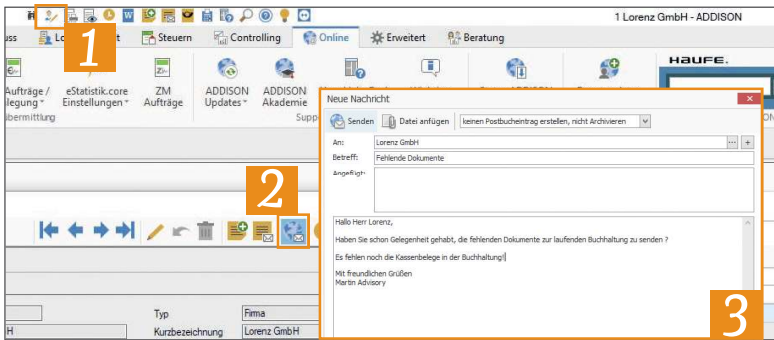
1 Lorenz GmbH - ADDISON

uss Lo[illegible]t Steuern Controlling Online Erweitert Beratung

1

Aufträge / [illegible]legung eStatistik.core Einstellungen ZM Aufträge ADDISON Updates ADDISON Akademie
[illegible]bermittlung Supp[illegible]

HAUFE.

2

Typ Firma
H Kurzbezeichnung Lorenz GmbH

Neue Nachricht

Senden Datei anfügen keinen Postbucheintrag erstellen, nicht Archivieren

An: Lorenz GmbH
Betreff: Fehlende Dokumente
Angefügt:

Hallo Herr Lorenz,

Haben Sie schon Gelegenheit gehabt, die fehlenden Dokumente zur laufenden Buchhaltung zu senden ?

Es fehlen noch die Kassenbelege in der Buchhaltung!

Mit freundlichen Grüßen
Martin Advisory

3